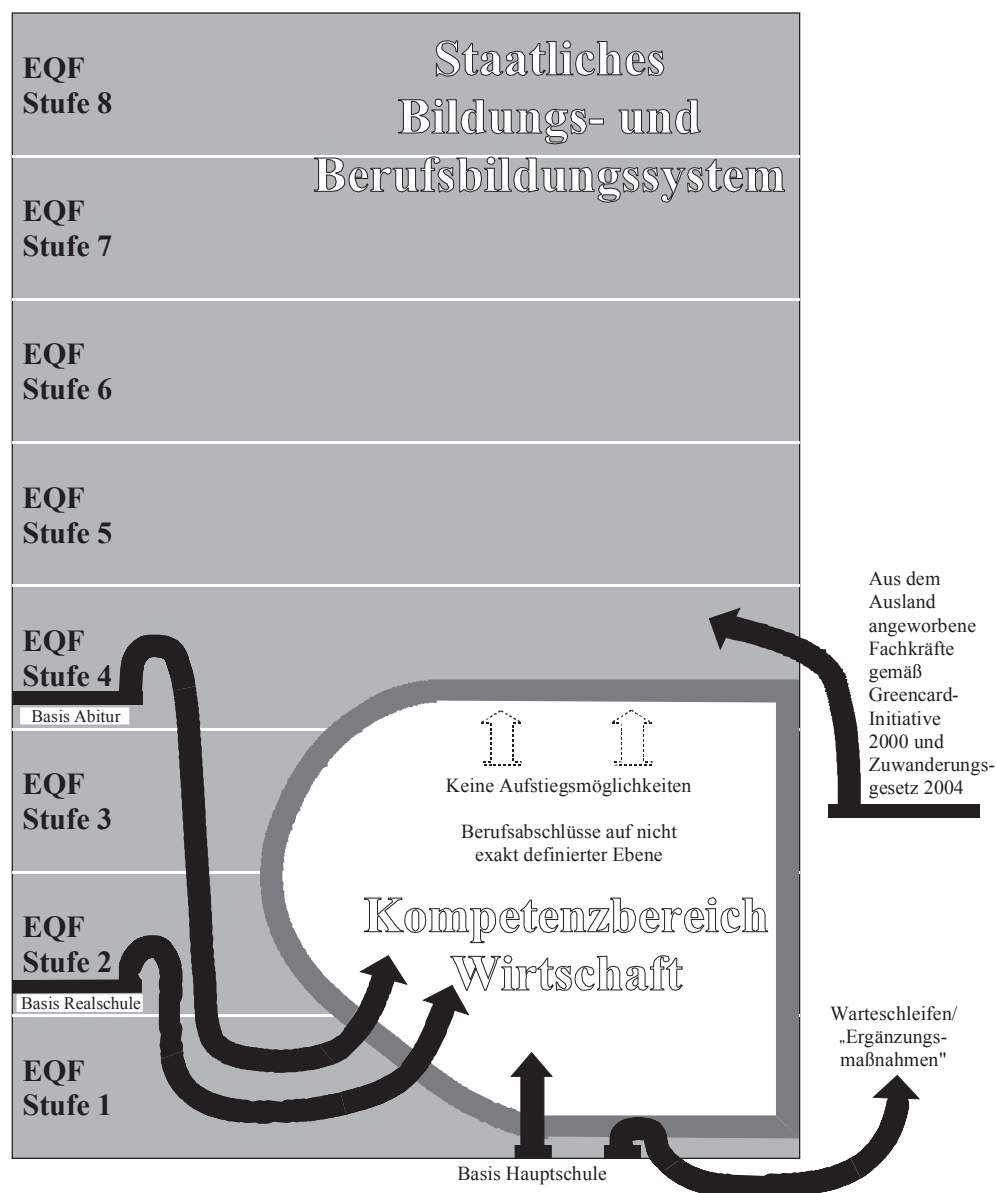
EQF
Stufe 8

Staatliches Bildungs- und Berufsbildungssystem

EQF
Stufe 7

EQF
Stufe 6

EQF
Stufe 5

EQF
Stufe 4

Basis Abitur

EQF
Stufe 3

EQF
Stufe 2

Basis Realschule

EQF
Stufe 1

Aus dem Ausland angeworbene Fachkräfte gemäß Greencard-Initiative 2000 und Zuwanderungsgesetz 2004

Keine Aufstiegsmöglichkeiten

Berufsabschlüsse auf nicht exakt definierter Ebene

Kompetenzbereich Wirtschaft

Warteschleifen/ „Ergänzungsmaßnahmen"

Basis Hauptschule